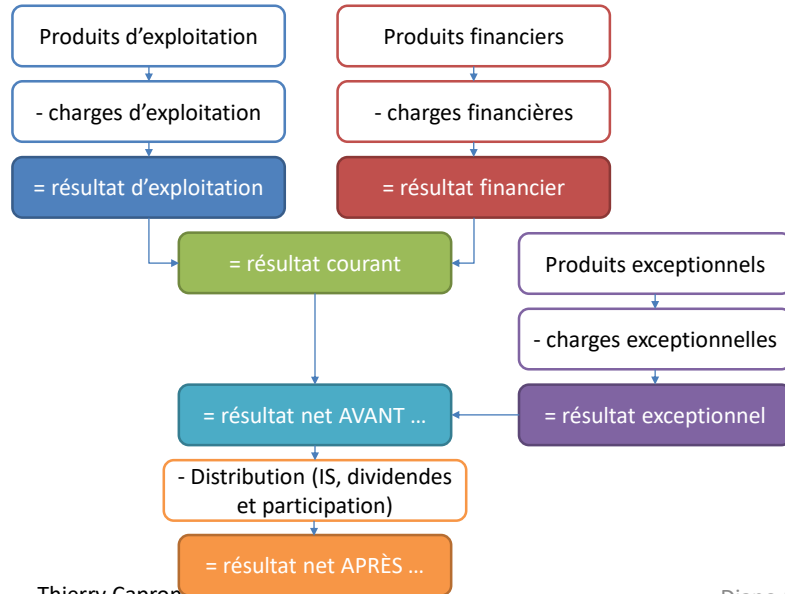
Produits d'exploitation

- charges d'exploitation

= résultat d'exploitation

Produits financiers

- charges financières

= résultat financier

= résultat courant

Produits exceptionnels

- charges exceptionnelles

= résultat exceptionnel

= résultat net AVANT …

- Distribution (IS, dividendes et participation)

= résultat net APRÈS …

Thierry Capron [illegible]

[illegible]